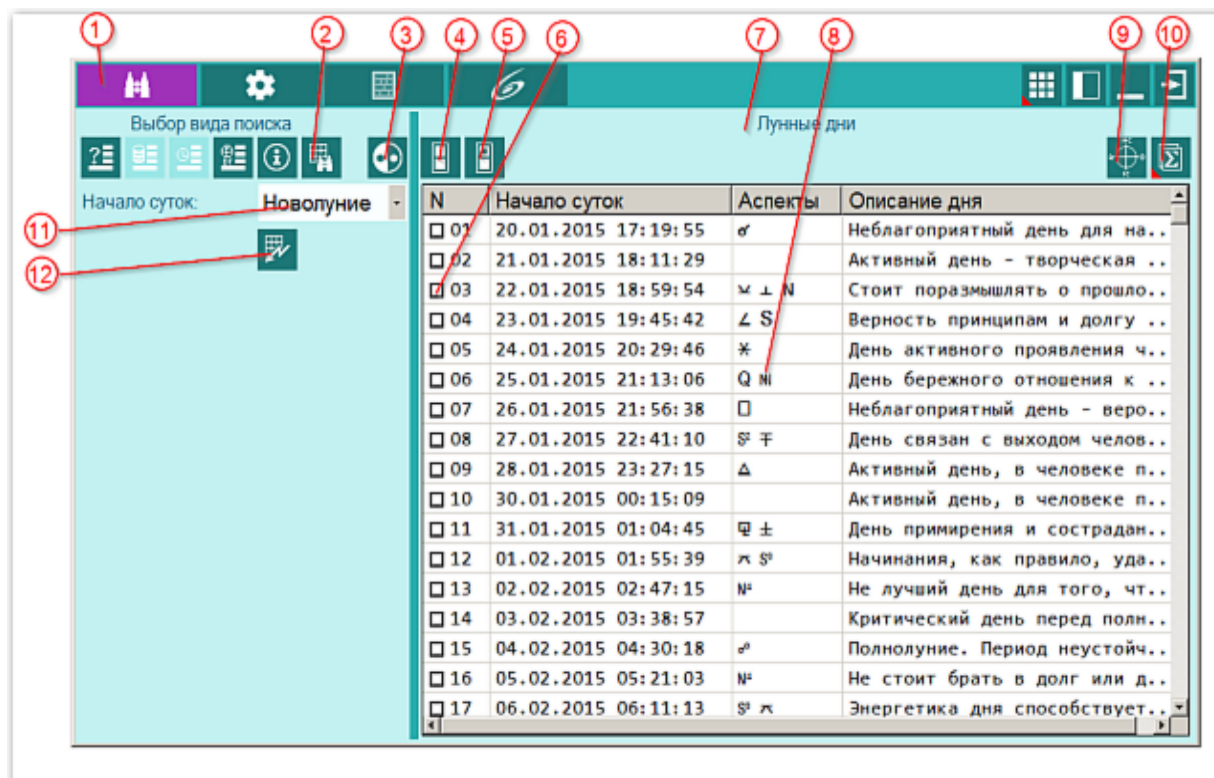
1 2 3 4 5 6 7 8 9 10

Выбор вида поиска

Лунные дни

Начало суток: Новолуние

11
12

| N | Начало суток | Аспекты | Описание дня |
|---|---|---|---|
| 01 | 20.01.2015 17:19:55 | ☌ | Неблагоприятный день для на.. |
| 02 | 21.01.2015 18:11:29 | | Активный день - творческая .. |
| 03 | 22.01.2015 18:59:54 | ⊻ ⊥ N | Стоит поразмышлять о прошло.. |
| 04 | 23.01.2015 19:45:42 | ∠ S | Верность принципам и долгу .. |
| 05 | 24.01.2015 20:29:46 | ✶ | День активного проявления ч.. |
| 06 | 25.01.2015 21:13:06 | Q ℕ | День бережного отношения к .. |
| 07 | 26.01.2015 21:56:38 | □ | Неблагоприятный день - веро.. |
| 08 | 27.01.2015 22:41:10 | S³ ∓ | День связан с выходом челов.. |
| 09 | 28.01.2015 23:27:15 | △ | Активный день, в человеке п.. |
| 10 | 30.01.2015 00:15:09 | | Активный день, в человеке п.. |
| 11 | 31.01.2015 01:04:45 | ⚻ ± | День примирения и сострадан.. |
| 12 | 01.02.2015 01:55:39 | ⚻ S⁰ | Начинания, как правило, уда.. |
| 13 | 02.02.2015 02:47:15 | N² | Не лучший день для того, чт.. |
| 14 | 03.02.2015 03:38:57 | | Критический день перед полн.. |
| 15 | 04.02.2015 04:30:18 | ☍ | Полнолуние. Период неустойч.. |
| 16 | 05.02.2015 05:21:03 | N² | Не стоит брать в долг или д.. |
| 17 | 06.02.2015 06:11:13 | S³ ⚻ | Энергетика дня способствует.. |